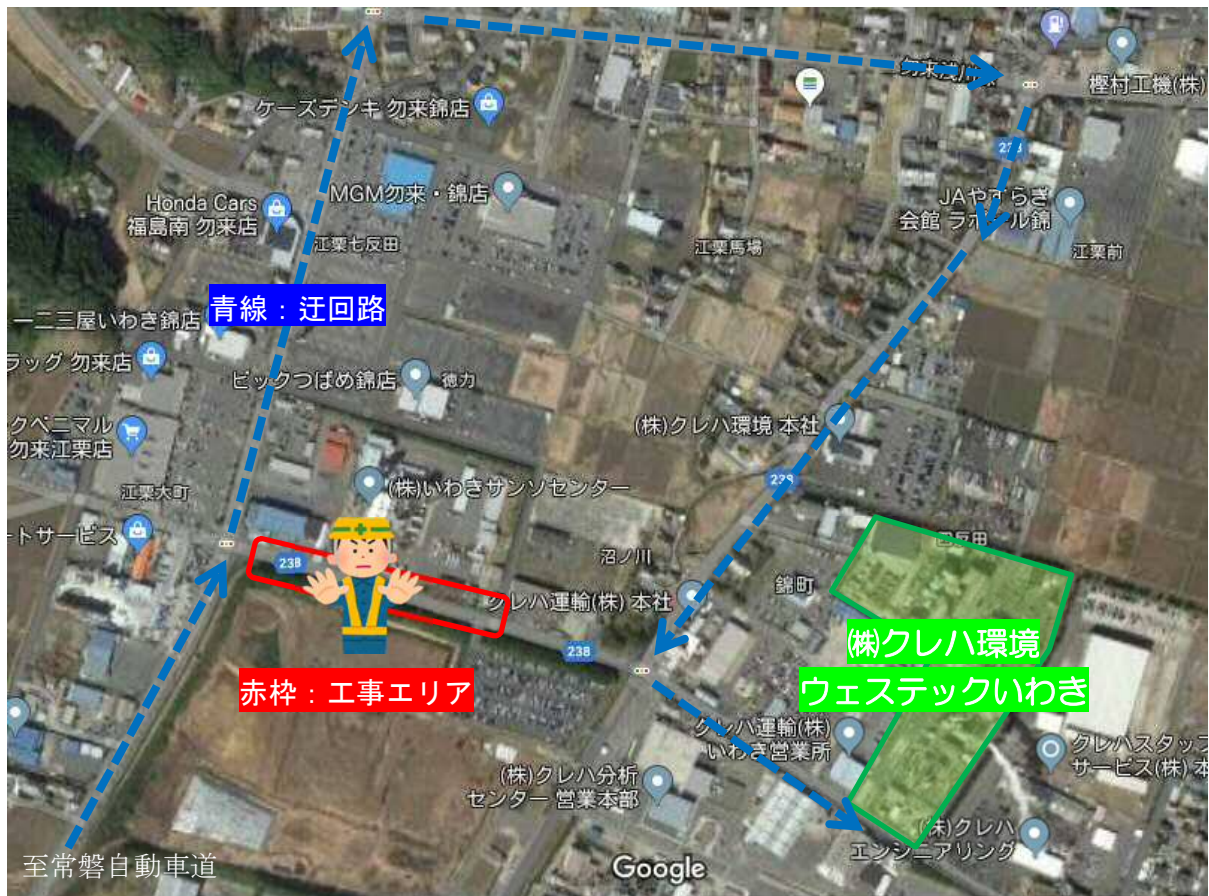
ケーズデンキ 勿来錦店
樫村工機(株)
Honda Cars 福島南 勿来店
MGM勿来・錦店
JAやすらぎ会館 ラポール錦
江栗七反田
江栗馬場
江栗前
青線：迂回路
ー二三屋いわき錦店
ラッグ 勿来店
ビックつばめ錦店
徳力
クベニマル 勿来江栗店
(株)クレハ環境 本社
江栗大町
(株)いわきサンソセンター
ートサービス
238
沼ノ川
錦町
クレハ運輸(株) 本社
㈱クレハ環境
ウェステックいわき
238
赤枠：工事エリア
クレハ運輸(株) いわき営業所
クレハスタッフサービス(株) 本
(株)クレハ分析センター 営業本部
(株)クレハエンジニアリング
至常磐自動車道
Google